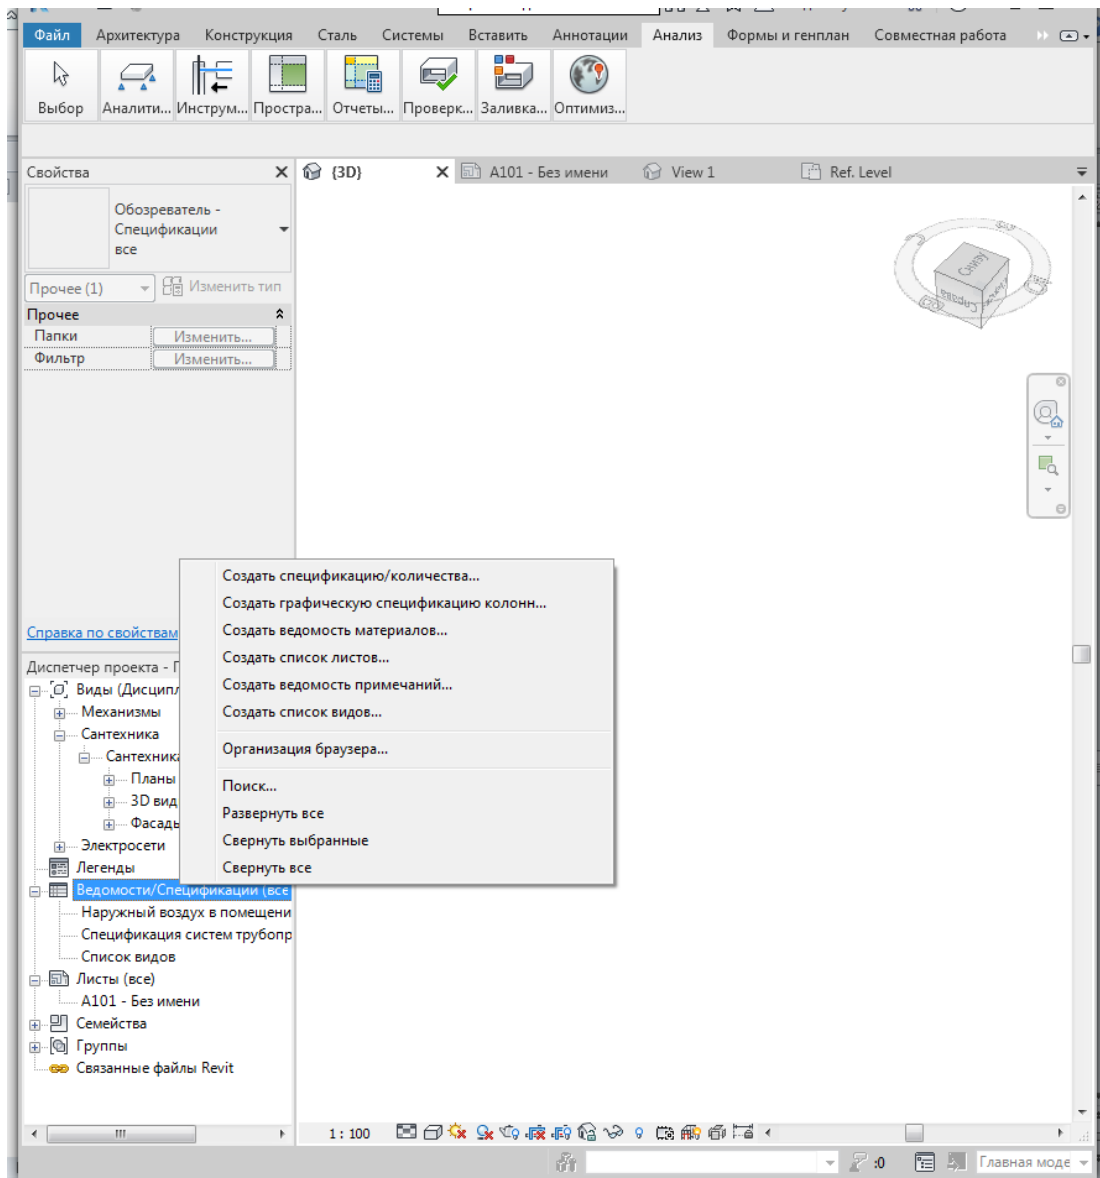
Файл Архитектура Конструкция Сталь Системы Вставить Аннотации Анализ Формы и генплан Совместная работа

Выбор Аналити... Инструм... Простра... Отчеты... Проверк... Заливка... Оптимиз...

Свойства

Обозреватель - Спецификации все

Прочее (1) Изменить тип

Прочее
Папки Изменить...
Фильтр Изменить...

Справка по свойствам

{3D} A101 - Без имени View 1 Ref. Level

Снизу
Сзади

Создать спецификацию/количества...
Создать графическую спецификацию колонн...
Создать ведомость материалов...
Создать список листов...
Создать ведомость примечаний...
Создать список видов...
Организация браузера...
Поиск...
Развернуть все
Свернуть выбранные
Свернуть все

Диспетчер проекта - Г
Виды (Дисципл
Механизмы
Сантехника
Сантехника
Планы
3D вид
Фасады
Электросети
Легенды
Ведомости/Спецификации (все
Наружный воздух в помещени
Спецификация систем трубопр
Список видов
Листы (все)
A101 - Без имени
Семейства
Группы
Связанные файлы Revit

1 : 100

:0 Главная моде